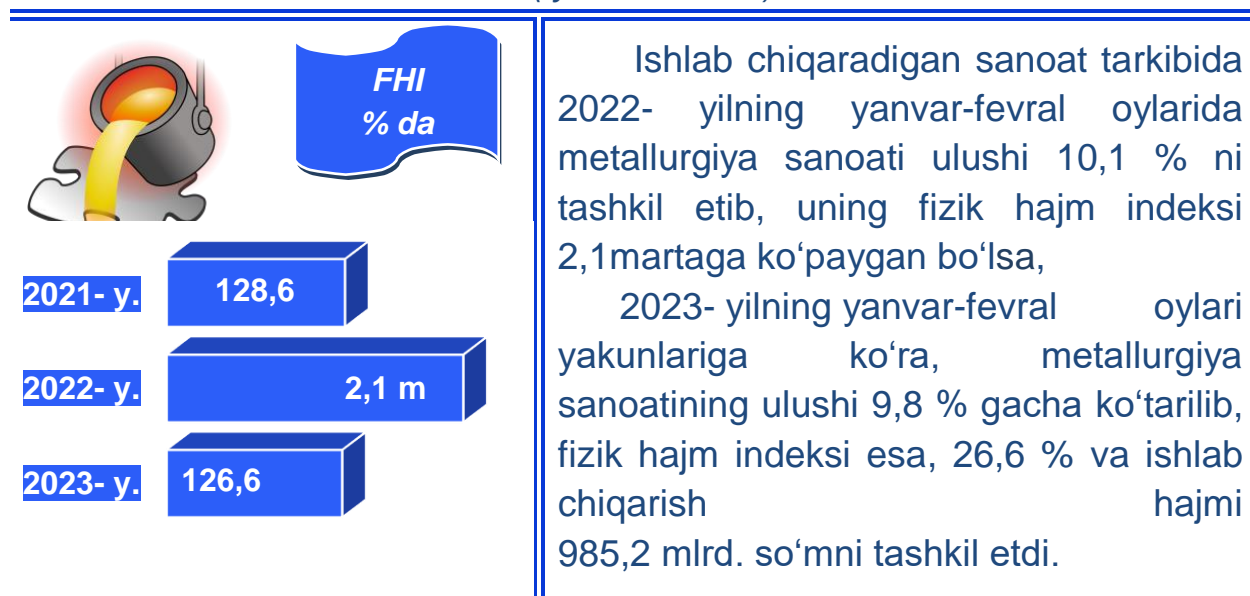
FHI
% da

2021- y. 128,6

2022- y. 2,1 m

2023- y. 126,6

Ishlab chiqaradigan sanoat tarkibida 2022- yilning yanvar-fevral oylarida metallurgiya sanoati ulushi 10,1 % ni tashkil etib, uning fizik hajm indeksi 2,1martaga koʻpaygan boʻlsa,

2023- yilning yanvar-fevral oylari yakunlariga koʻra, metallurgiya sanoatining ulushi 9,8 % gacha koʻtarilib, fizik hajm indeksi esa, 26,6 % va ishlab chiqarish hajmi 985,2 mlrd. soʻmni tashkil etdi.